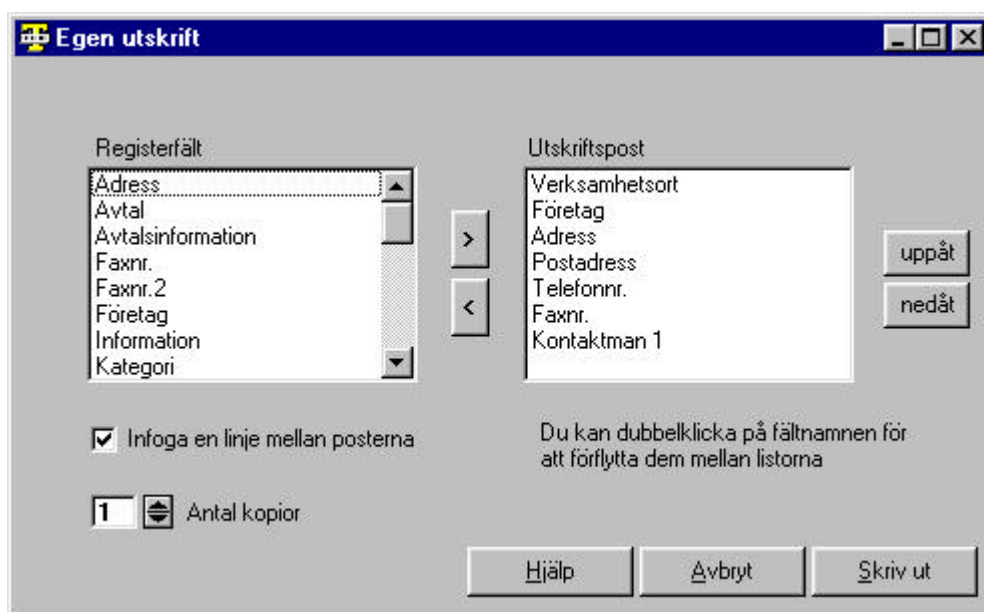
Egen utskrift

Registerfält
Adress
Avtal
Avtalsinformation
Faxnr.
Faxnr.2
Företag
Information
Kategori

>
<

Utskriftspost
Verksamhetsort
Företag
Adress
Postadress
Telefonnr.
Faxnr.
Kontaktman 1

uppåt
nedåt

Infoga en linje mellan posterna

Du kan dubbelklicka på fältnamnen för att förflytta dem mellan listorna

1 Antal kopior

Hjälp
Avbryt
Skriv ut